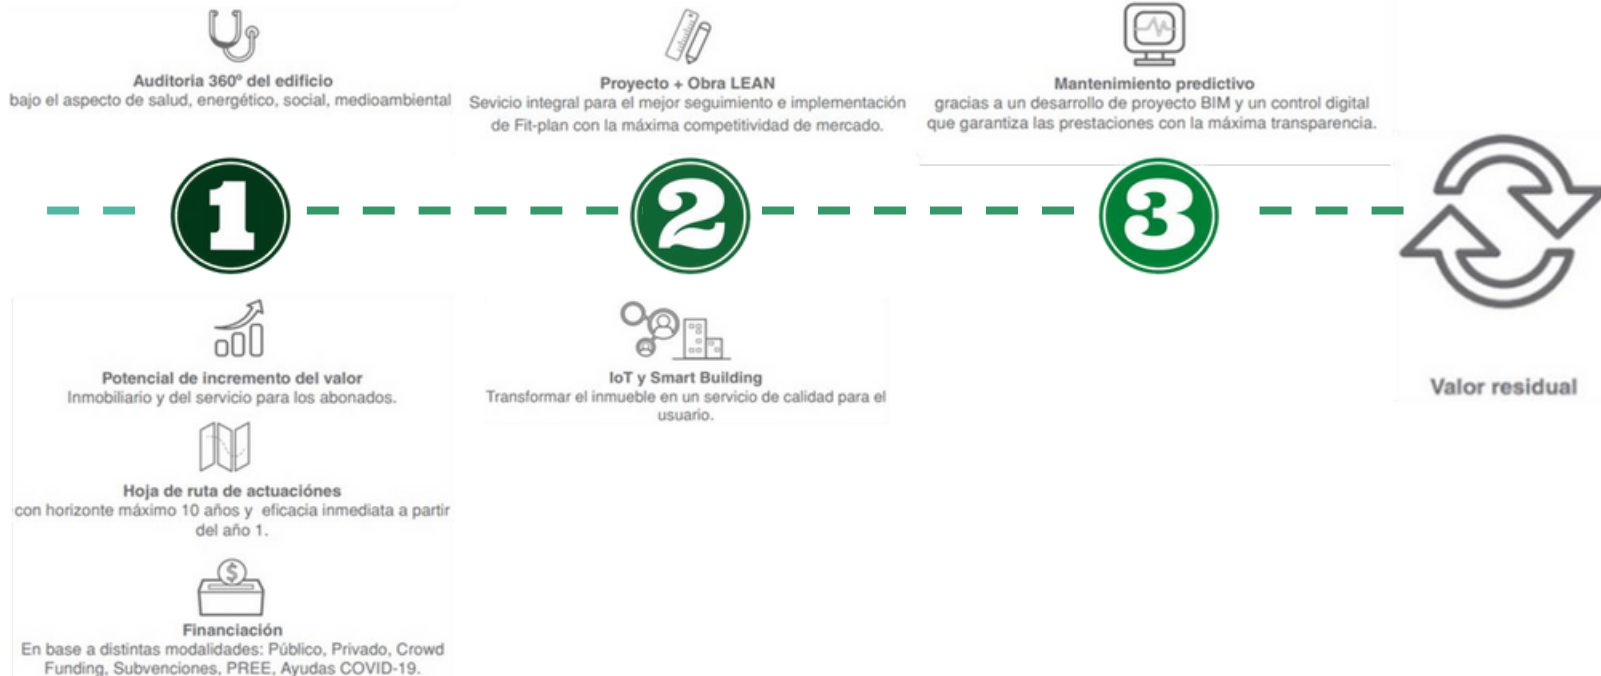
Auditoria 360º del edificio
bajo el aspecto de salud, energético, social, medioambiental

Proyecto + Obra LEAN
Sevicio integral para el mejor seguimiento e implementación de Fit-plan con la máxima competitividad de mercado.

Mantenimiento predictivo
gracias a un desarrollo de proyecto BIM y un control digital que garantiza las prestaciones con la máxima transparencia.

1

2

3

Potencial de incremento del valor
Inmobiliario y del servicio para los abonados.

Hoja de ruta de actuaciónes
con horizonte máximo 10 años y eficacia inmediata a partir del año 1.

Financiación
En base a distintas modalidades: Público, Privado, Crowd Funding, Subvenciones, PREE, Ayudas COVID-19.

IoT y Smart Building
Transformar el inmueble en un servicio de calidad para el usuario.

Valor residual